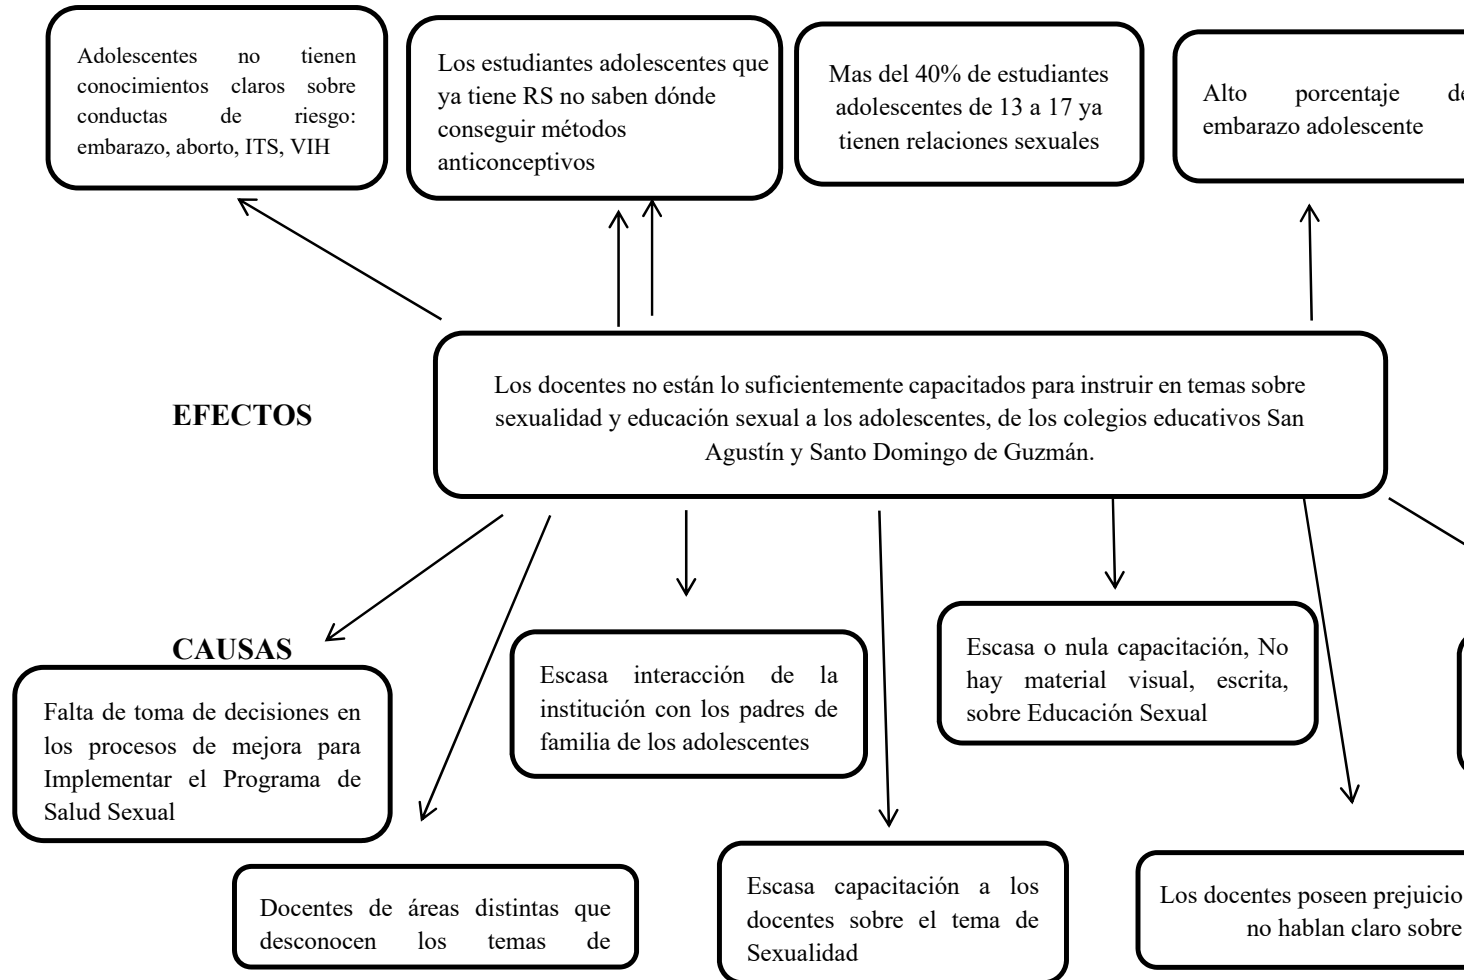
Adolescentes no tienen conocimientos claros sobre conductas de riesgo: embarazo, aborto, ITS, VIH

Los estudiantes adolescentes que ya tiene RS no saben dónde conseguir métodos anticonceptivos

Mas del 40% de estudiantes adolescentes de 13 a 17 ya tienen relaciones sexuales

Alto porcentaje de embarazo adolescente

EFECTOS

Los docentes no están lo suficientemente capacitados para instruir en temas sobre sexualidad y educación sexual a los adolescentes, de los colegios educativos San Agustín y Santo Domingo de Guzmán.

CAUSAS

Falta de toma de decisiones en los procesos de mejora para Implementar el Programa de Salud Sexual

Escasa interacción de la institución con los padres de familia de los adolescentes

Escasa o nula capacitación, No hay material visual, escrita, sobre Educación Sexual

Docentes de áreas distintas que desconocen los temas de

Escasa capacitación a los docentes sobre el tema de Sexualidad

Los docentes poseen prejuicio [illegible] no hablan claro sobre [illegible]